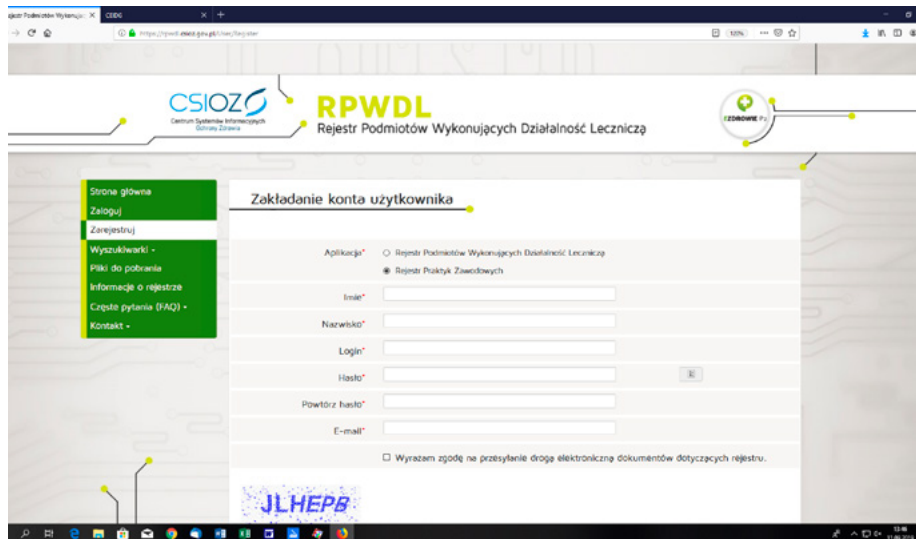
ejestr Podmiotów Wykonując ×
CEIDG
https://rpwdl.csioz.gov.pl/User/Register
110%

CSIOZ
Centrum Systemów Informacyjnych Ochrony Zdrowia
RPWDL
Rejestr Podmiotów Wykonujących Działalność Leczniczą
ZDROWIE.PL

Strona główna
Zaloguj
Zarejestruj
Wyszukiwarki ▾
Pliki do pobrania
Informacje o rejestrze
Częste pytania (FAQ) ▾
Kontakt ▾

Zakładanie konta użytkownika

Aplikacja*
○ Rejestr Podmiotów Wykonujących Działalność Leczniczą
◉ Rejestr Praktyk Zawodowych
Imię*
Nazwisko*
Login*
Hasło*
Powtórz hasło*
E-mail*
☐ Wyrażam zgodę na przesyłanie drogą elektroniczną dokumentów dotyczących rejestru.

JLHEPB

13:46
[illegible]